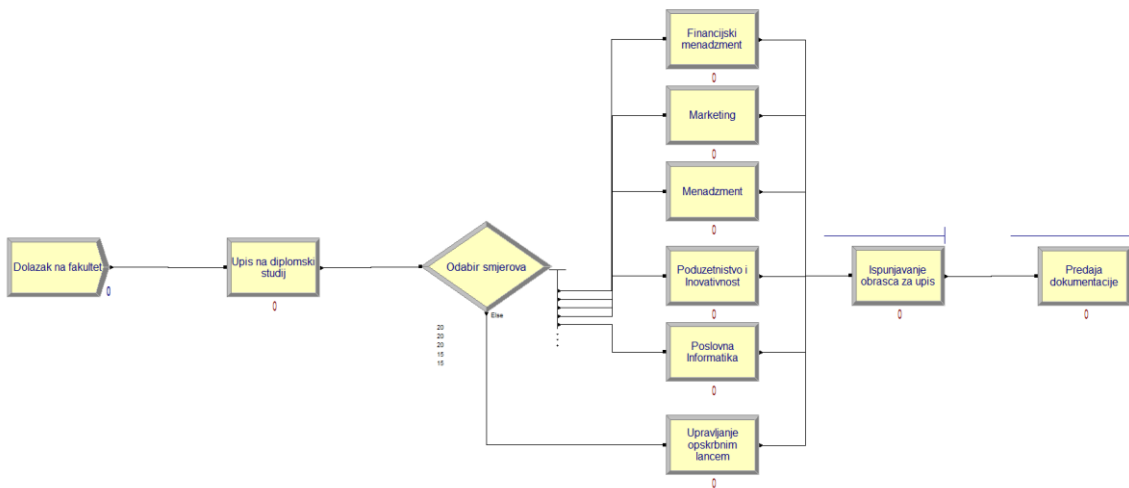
Dolazak na fakultet
0

Upis na diplomski studij
0

Odabir smjerova
Else
20
20
20
15
15

Financijski menadzment
0

Marketing
0

Menadzment
0

Poduzetnistvo i Inovativnost
0

Poslovna Informatika
0

Upravljanje opskrbnim lancem
0

Ispunjavanje obrasca za upis
0

Predaja dokumentacije
0